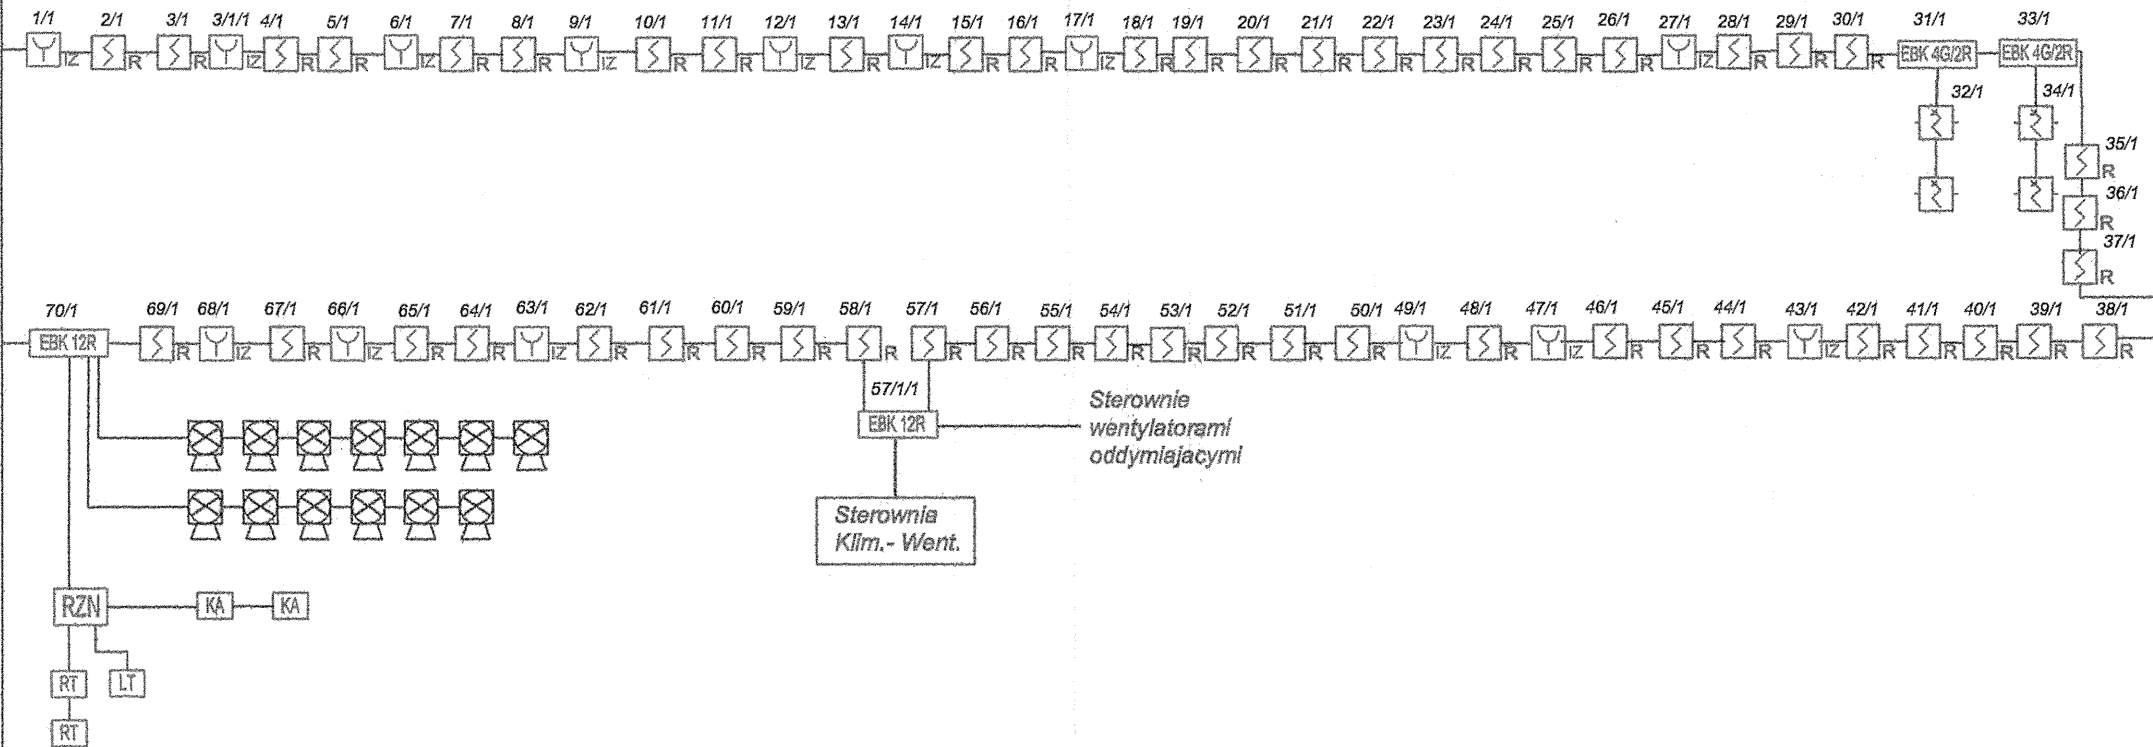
1/1 IZ 2/1 R 3/1 R 3/1/1 IZ 4/1 R 5/1 R 6/1 IZ 7/1 R 8/1 R 9/1 IZ 10/1 R 11/1 R 12/1 IZ 13/1 R 14/1 IZ 15/1 R 16/1 R 17/1 IZ 18/1 R 19/1 R 20/1 R 21/1 R 22/1 R 23/1 R 24/1 R 25/1 R 26/1 R 27/1 IZ 28/1 R 29/1 R 30/1 R 31/1 EBK 4G/2R 33/1 EBK 4G/2R

32/1 34/1 35/1 R 36/1 R 37/1 R

70/1 EBK 12R 69/1 R 68/1 IZ 67/1 R 66/1 IZ 65/1 R 64/1 R 63/1 IZ 62/1 R 61/1 R 60/1 R 59/1 R 58/1 R 57/1 R 56/1 R 55/1 R 54/1 R 53/1 R 52/1 R 51/1 R 50/1 R 49/1 IZ 48/1 R 47/1 IZ 46/1 R 45/1 R 44/1 R 43/1 IZ 42/1 R 41/1 R 40/1 R 39/1 R 38/1 R

57/1/1

EBK 12R

Sterownie wentylatorami oddymiajacymi

Sterownia Klim.- Went.

RZN

KA

KA

RT

LT

RT